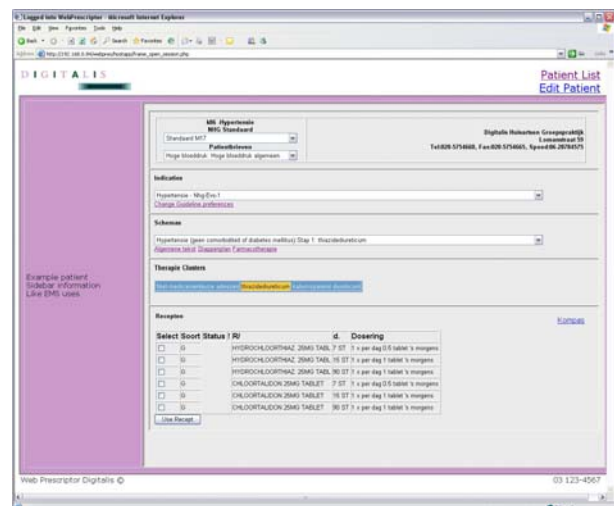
Logged into WebPrescriptor - Microsoft Internet Explorer

File Edit View Favorites Tools Help

Back Search Favorites

Address http://192.168.0.99/webpres/frame_open_session.php

Go Links

DIGITALIS

Patient List
Edit Patient

Example patient
Sidebar information
Like EMS uses

NIS Hypertensie
NHG Standaard

Standaard NHG

Patiëntbrieven

Hoge bloeddruk Hoge bloeddruk algemeen

Digitalis Huisartsen Groepspraktijk
Lomanstraat 59
Tel:020-5754668, Fax:020-5754665, Spoed:06-20784575

Indication

Hypertensie - Nhg/Ens-1

Change Guideline preferences

Schemas

Hypertensie (geen comorbiditeit of diabetes mellitus) Stap 1: thiazidediureticum

Algemene tekst Diagramplan Farmacotherapie

Therapie Clusters

Niet-medicamenteuze adviezen thiazidediureticum kaliumsparende diureticum

Recepten

Kompas

| Select | Soort | Status | ! | R/ | d. | Dosering |
|---|---|---|---|---|---|---|
| | G | | | HYDROCHLOORTHIAZ. 25MG TABL | 7 ST | 1 x per dag 0.5 tablet 's morgens |
| | G | | | HYDROCHLOORTHIAZ. 25MG TABL | 15 ST | 1 x per dag 1 tablet 's morgens |
| | G | | | HYDROCHLOORTHIAZ. 25MG TABL | 90 ST | 1 x per dag 1 tablet 's morgens |
| | G | | | CHLOORTALIDON 25MG TABLET | 7 ST | 1 x per dag 0.5 tablet 's morgens |
| | G | | | CHLOORTALIDON 25MG TABLET | 15 ST | 1 x per dag 1 tablet 's morgens |
| | G | | | CHLOORTALIDON 25MG TABLET | 90 ST | 1 x per dag 1 tablet 's morgens |

Use Recept

Web Prescriptor Digitalis ©

03 123-4567